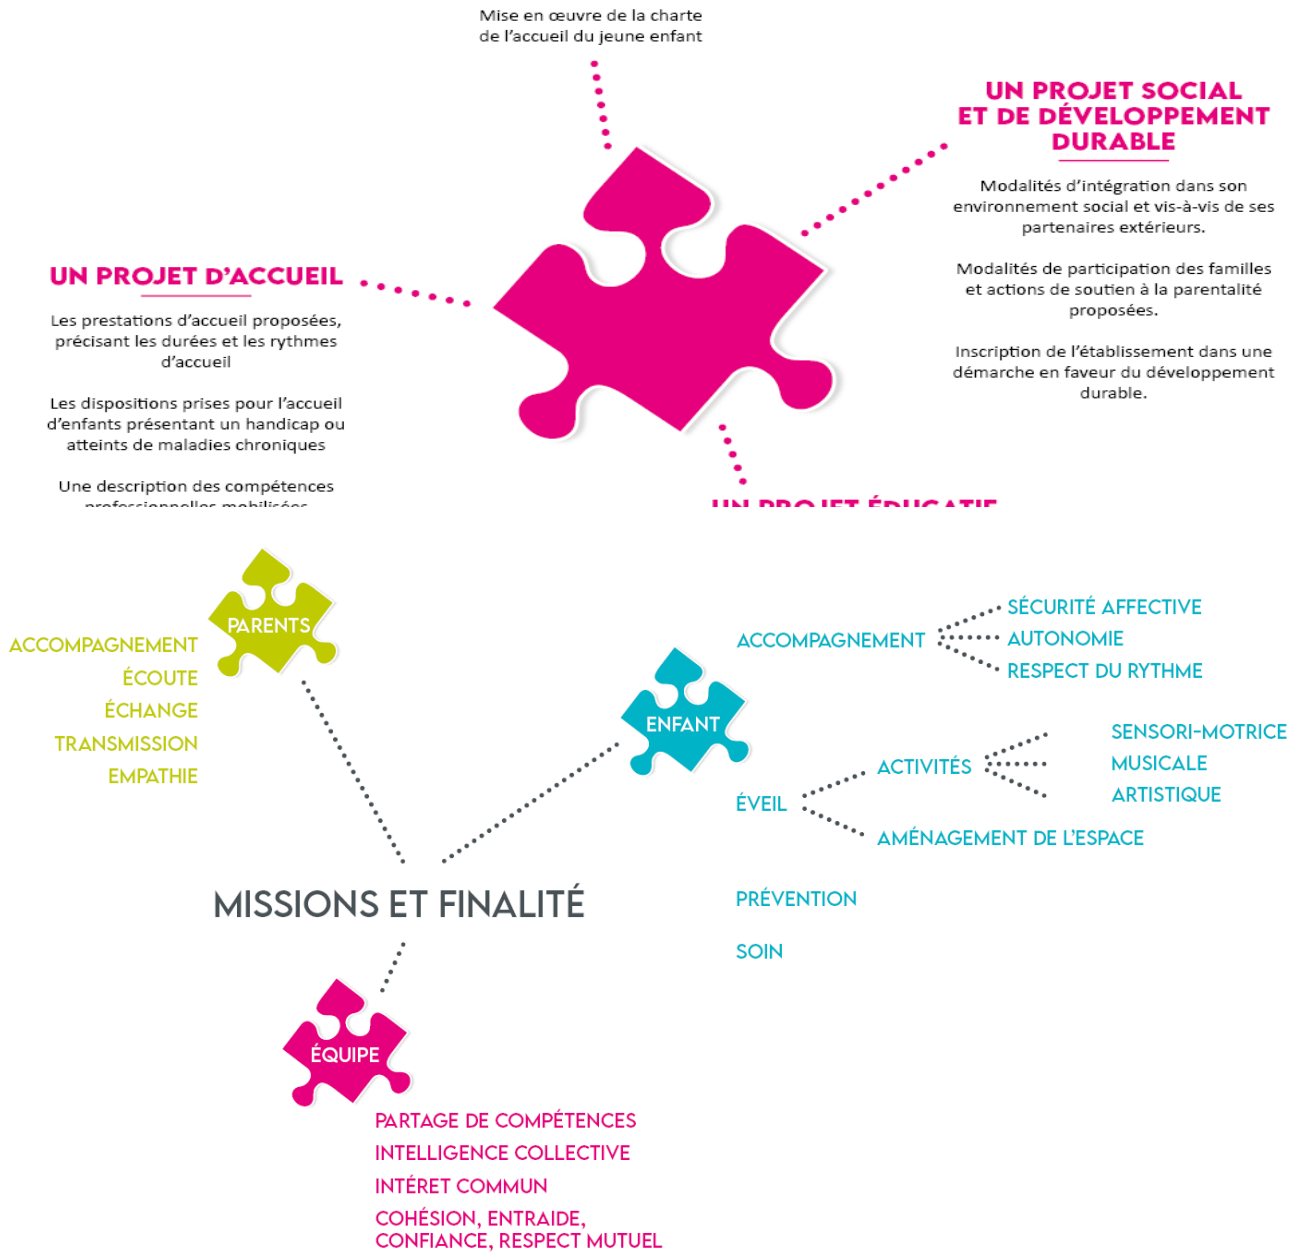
Mise en œuvre de la charte de l'accueil du jeune enfant

UN PROJET SOCIAL ET DE DÉVELOPPEMENT DURABLE

Modalités d'intégration dans son environnement social et vis-à-vis de ses partenaires extérieurs.

Modalités de participation des familles et actions de soutien à la parentalité proposées.

Inscription de l'établissement dans une démarche en faveur du développement durable.

UN PROJET D'ACCUEIL

Les prestations d'accueil proposées, précisant les durées et les rythmes d'accueil

Les dispositions prises pour l'accueil d'enfants présentant un handicap ou atteints de maladies chroniques

Une description des compétences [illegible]

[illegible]

PARENTS

ACCOMPAGNEMENT
ÉCOUTE
ÉCHANGE
TRANSMISSION
EMPATHIE

ENFANT

ACCOMPAGNEMENT
SÉCURITÉ AFFECTIVE
AUTONOMIE
RESPECT DU RYTHME

ÉVEIL
ACTIVITÉS
SENSORI-MOTRICE
MUSICALE
ARTISTIQUE
AMÉNAGEMENT DE L'ESPACE

PRÉVENTION

SOIN

MISSIONS ET FINALITÉ

ÉQUIPE

PARTAGE DE COMPÉTENCES
INTELLIGENCE COLLECTIVE
INTÉRET COMMUN
COHÉSION, ENTRAIDE, CONFIANCE, RESPECT MUTUEL